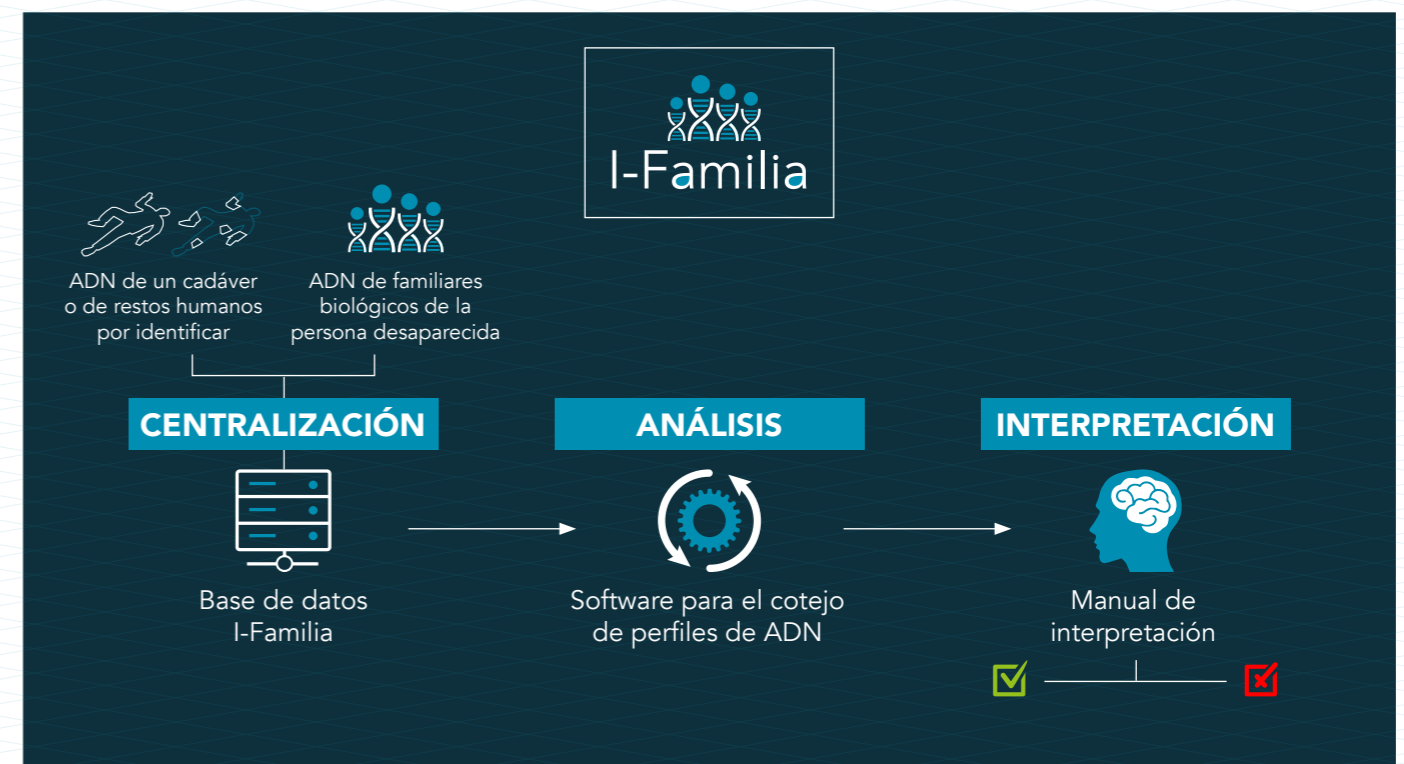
I-Familia

ADN de un cadáver o de restos humanos por identificar

ADN de familiares biológicos de la persona desaparecida

CENTRALIZACIÓN

ANÁLISIS

INTERPRETACIÓN

Base de datos I-Familia

Software para el cotejo de perfiles de ADN

Manual de interpretación